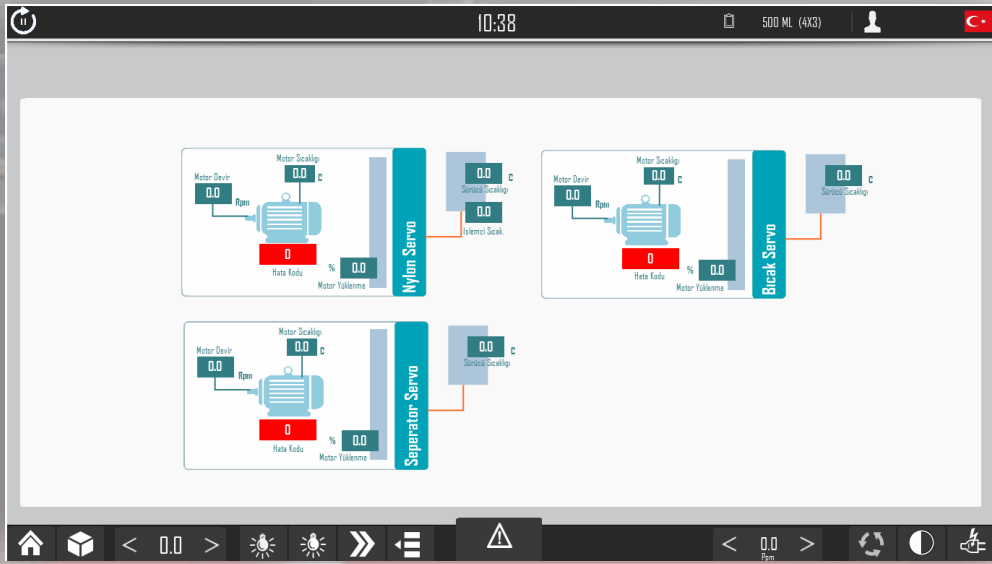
10:38

500 ML (4X3)

Motor Sicakligi
0.0 C
Motor Devir
0.0 Rpm
0
Hata Kodu
% 0.0
Motor Yüklenme
Nylon Servo
0.0 C
Sürücü Sicakligi
0.0
Islemci Sicak.

Motor Sicakligi
0.0 C
Motor Devir
0.0 Rpm
0
Hata Kodu
% 0.0
Motor Yüklenme
Bicak Servo
0.0 C
Sürücü Sicakligi

Motor Sicakligi
0.0 C
Motor Devir
0.0 Rpm
0
Hata Kodu
% 0.0
Motor Yüklenme
Seperator Servo
0.0 C
Sürücü Sicakligi

< 0.0 >

< 0.0 >
Ppm